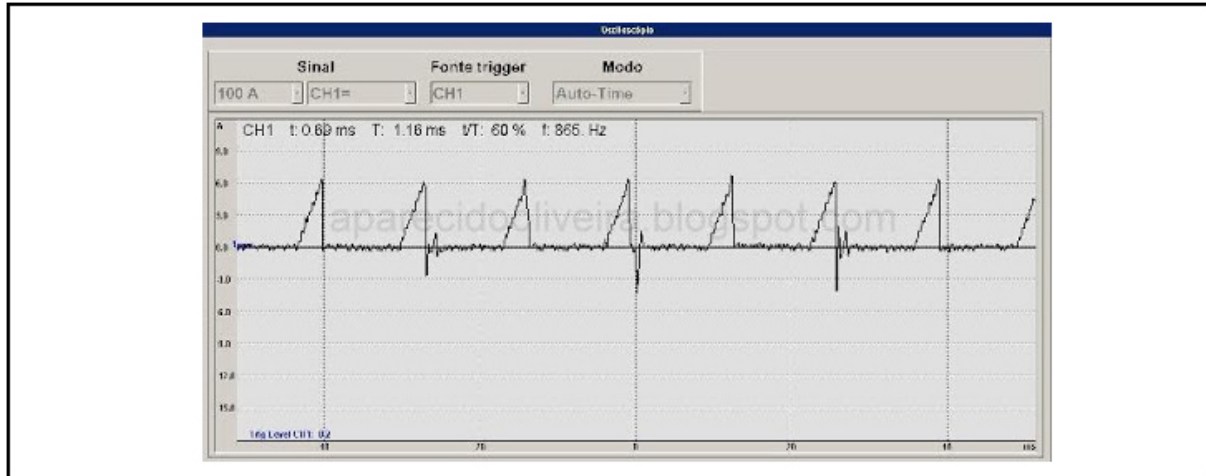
Osciloscópio

Sinal
100 A
CH1=

Fonte trigger
CH1

Modo
Auto-Time

A
CH1 t: 0.69 ms T: 1.16 ms t/T: 60 % f: 865. Hz

9,0
6,0
3,0
0,0
-3,0
-6,0
-9,0
-12,0
-15,0

aparecidooliveira.blogspot.com

Trig Level CH1: 0,2

10
20
0
20
10
ms